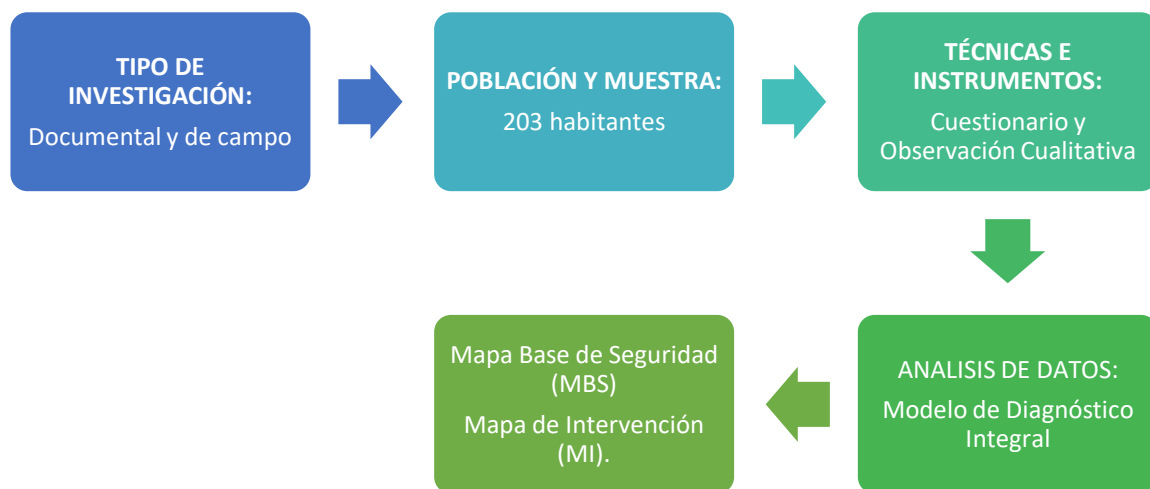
TIPO DE INVESTIGACIÓN:

Documental y de campo

POBLACIÓN Y MUESTRA:

203 habitantes

TÉCNICAS E INSTRUMENTOS:

Cuestionario y Observación Cualitativa

ANALISIS DE DATOS:

Modelo de Diagnóstico Integral

Mapa Base de Seguridad (MBS)

Mapa de Intervención (MI).